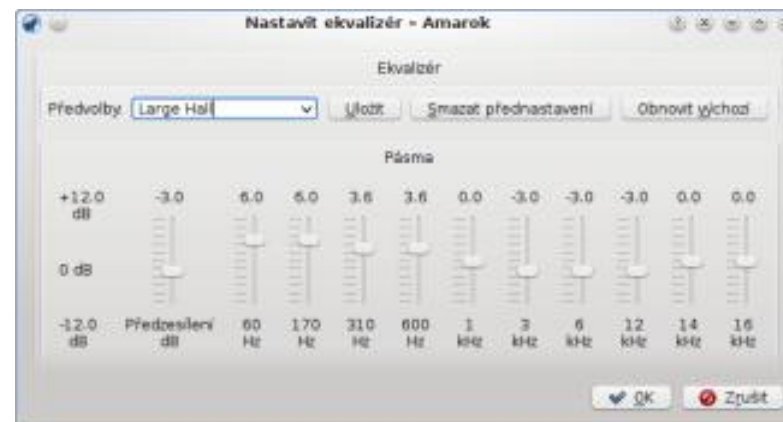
Nastavit ekvalizér - Amarok

Ekvalizér

Předvolby Large Hall Uložit Smazat přednastavení Obnovit výchozí

Pásma

+12.0 dB

0 dB

-12.0 dB

| -3.0 | 6.0 | 6.0 | 3.6 | 3.6 | 0.0 | -3.0 | -3.0 | -3.0 | 0.0 | 0.0 |
|---|---|---|---|---|---|---|---|---|---|---|
| Předzesílení dB | 60 Hz | 170 Hz | 310 Hz | 600 Hz | 1 kHz | 3 kHz | 6 kHz | 12 kHz | 14 kHz | 16 kHz |

OK Zrušit